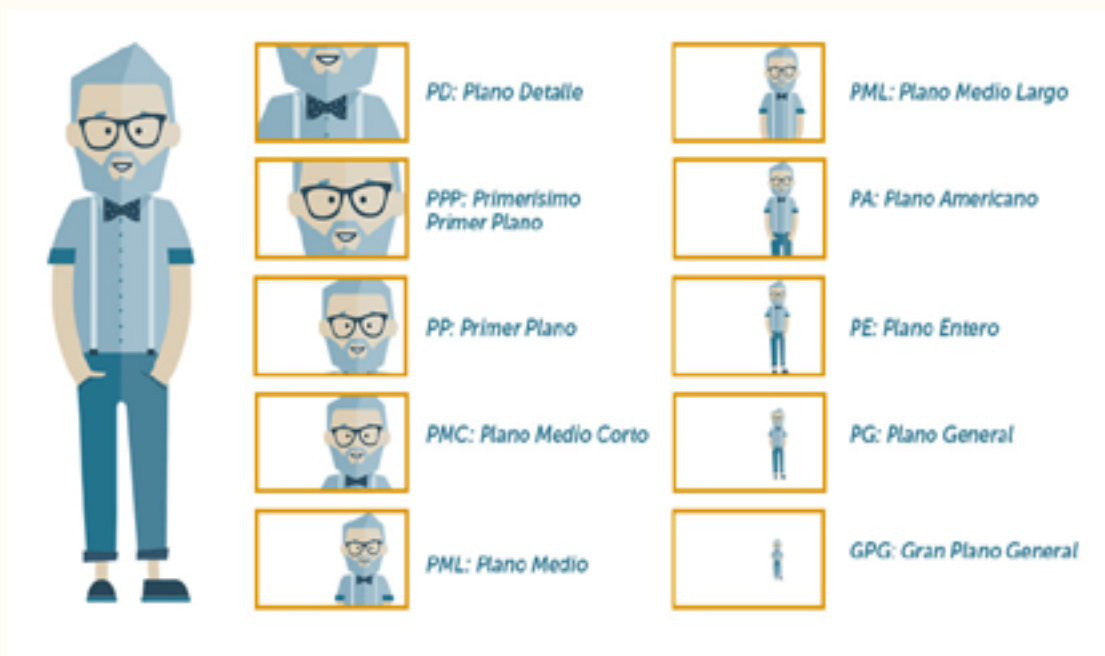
PD: Plano Detalle

PPP: Primerísimo Primer Plano

PP: Primer Plano

PMC: Plano Medio Corto

PML: Plano Medio

PML: Plano Medio Largo

PA: Plano Americano

PE: Plano Entero

PG: Plano General

GPG: Gran Plano General